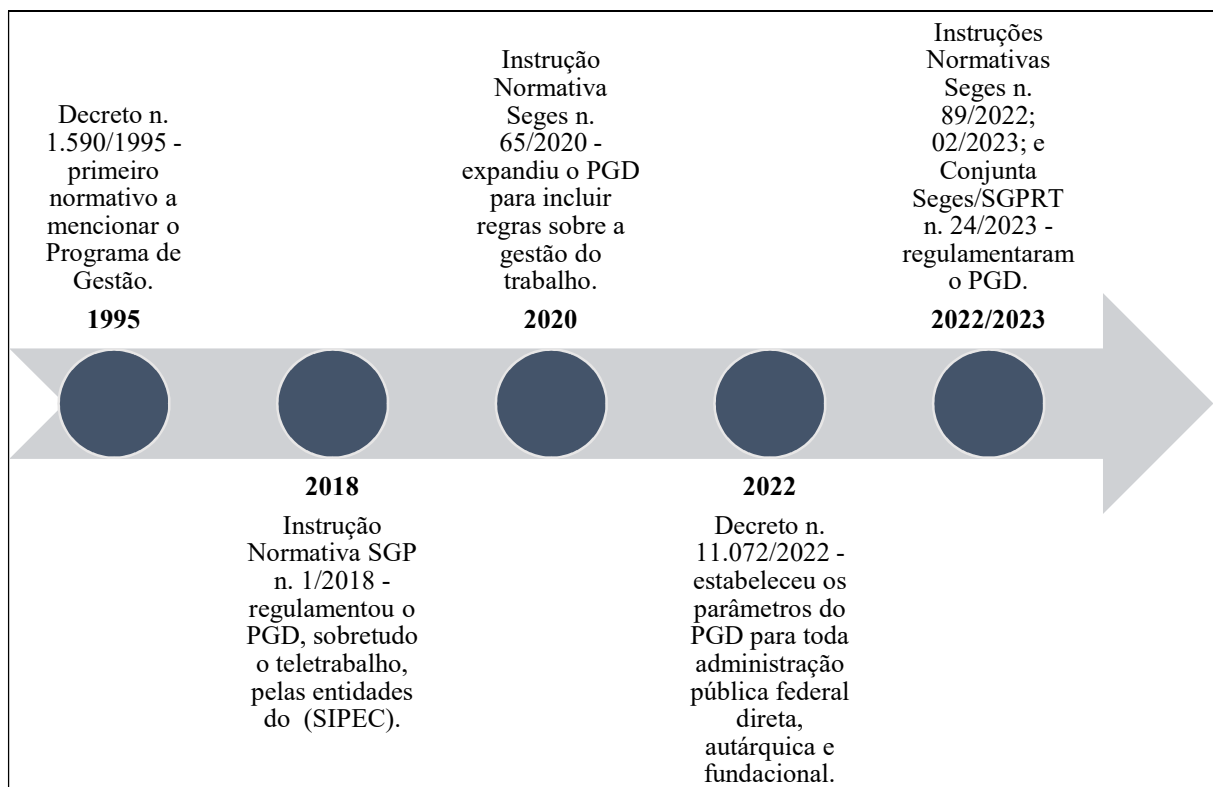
Decreto n. 1.590/1995 - primeiro normativo a mencionar o Programa de Gestão.

1995

2018

Instrução Normativa SGP n. 1/2018 - regulamentou o PGD, sobretudo o teletrabalho, pelas entidades do (SIPEC).

Instrução Normativa Seges n. 65/2020 - expandiu o PGD para incluir regras sobre a gestão do trabalho.

2020

2022

Decreto n. 11.072/2022 - estabeleceu os parâmetros do PGD para toda administração pública federal direta, autárquica e fundacional.

Instruções Normativas Seges n. 89/2022; 02/2023; e Conjunta Seges/SGPRT n. 24/2023 - regulamentaram o PGD.

2022/2023